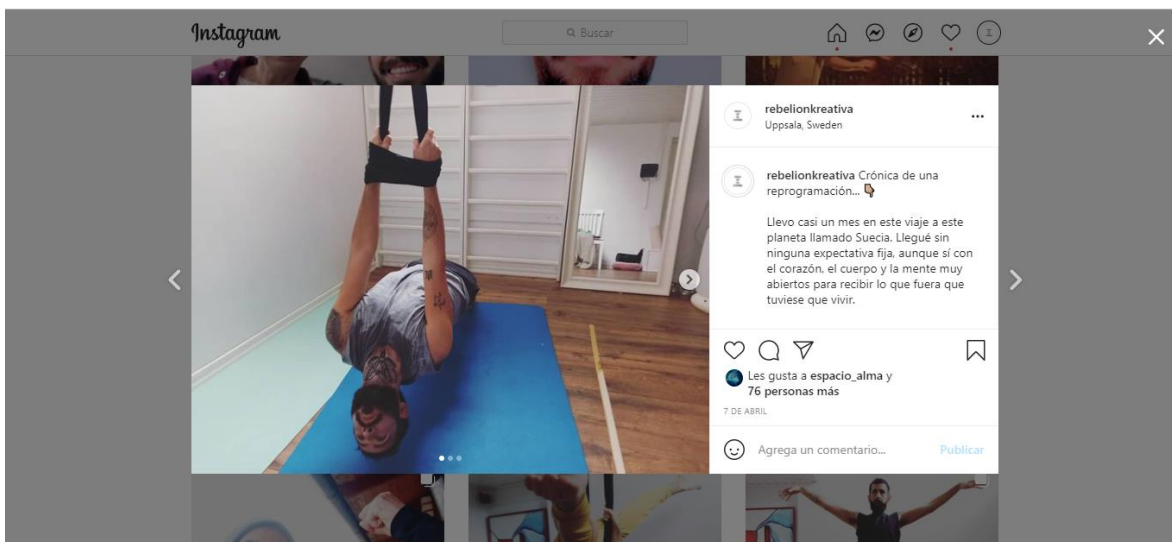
Instagram

Buscar

rebelionkreativa
Uppsala, Sweden

...

rebelionkreativa Crónica de una reprogramación... 👇

Llevo casi un mes en este viaje a este planeta llamado Suecia. Llegué sin ninguna expectativa fija, aunque sí con el corazón, el cuerpo y la mente muy abiertos para recibir lo que fuera que tuviese que vivir.

Les gusta a espacio_alma y 76 personas más

7 DE ABRIL

Agrega un comentario...

Publicar